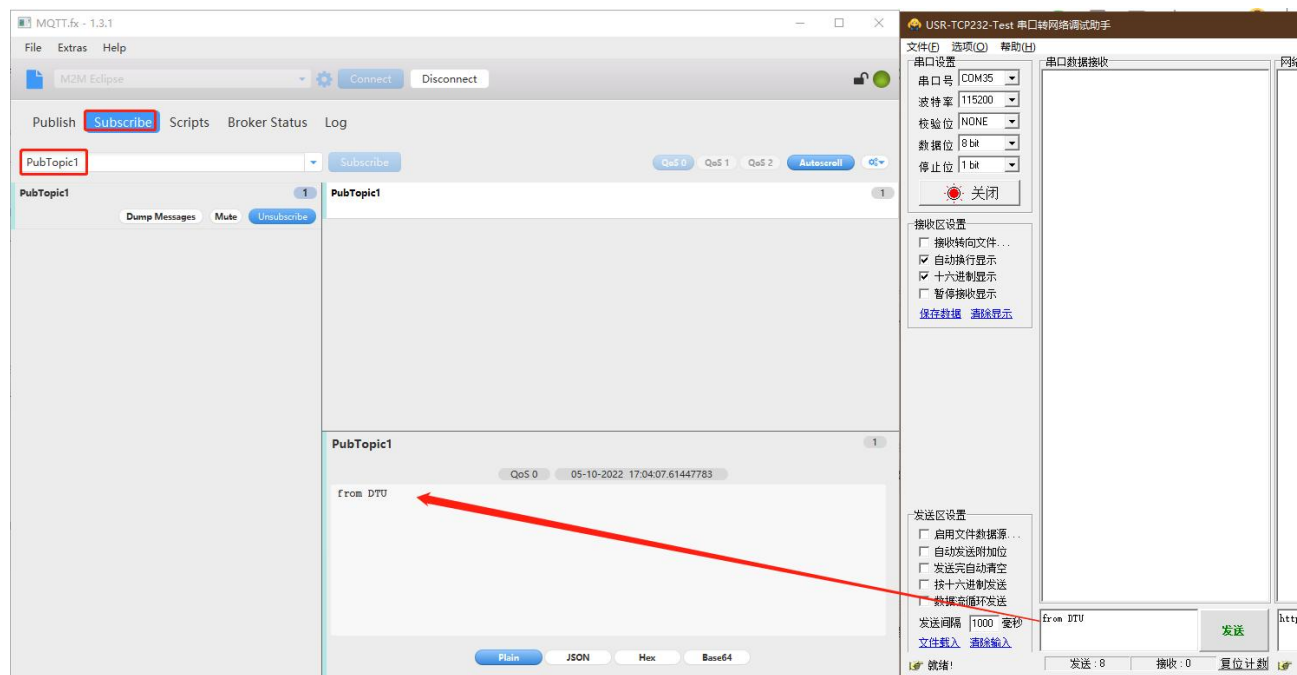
MQTT.fx - 1.3.1
File Extras Help
M2M Eclipse
Connect
Disconnect
Publish Subscribe Scripts Broker Status Log
PubTopic1
Subscribe
QoS 0 QoS 1 QoS 2 Autoscroll
PubTopic1 1
Dump Messages Mute Unsubscribe
PubTopic1 1
PubTopic1 1
QoS 0 05-10-2022 17:04:07.61447783
from DTU
Plain JSON Hex Base64

USR-TCP232-Test 串口转网络调试助手
文件(F) 选项(O) 帮助(H)
串口设置
串口号 COM35
波特率 115200
校验位 NONE
数据位 8 bit
停止位 1 bit
关闭
串口数据接收
网
接收区设置
接收转向文件...
自动换行显示
十六进制显示
暂停接收显示
保存数据 清除显示
发送区设置
启用文件数据源...
自动发送附加位
发送完自动清空
按十六进制发送
数据流循环发送
发送间隔 1000 毫秒
文件载入 清除输入
from DTU
发送
http
就绪!
发送：8
接收：0
复位计数